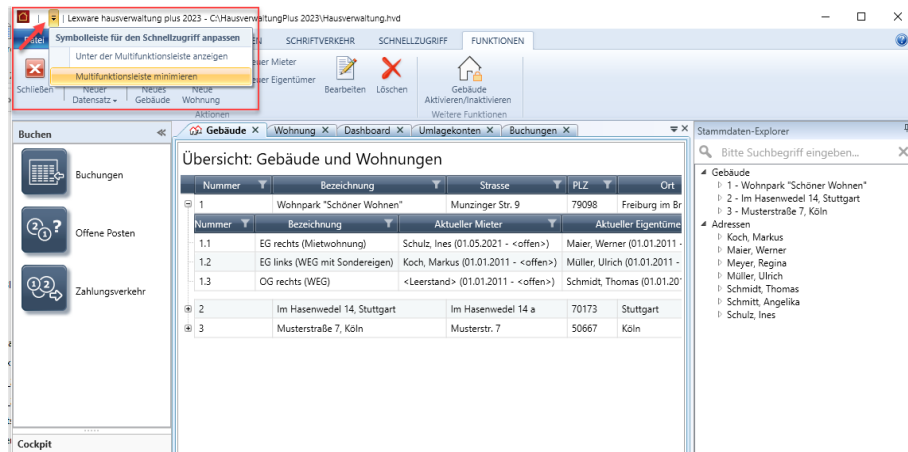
| Lexware hausverwaltung plus 2023 - C:\HausverwaltungPlus 2023\Hausverwaltung.hvd

Datei | Symbolleiste für den Schnellzugriff anpassen | EN | SCHRIFTVERKEHR | SCHNELLZUGRIFF | FUNKTIONEN

Unter der Multifunktionsleiste anzeigen

Multifunktionsleiste minimieren

Schließen | Neuer Datensatz | Neues Gebäude | Neue Wohnung | ...er Mieter | ...er Eigentümer | Bearbeiten | Löschen | Gebäude Aktivieren/Inaktivieren

Aktionen | Weitere Funktionen

Buchen

Buchungen

Offene Posten

Zahlungsverkehr

Cockpit

Gebäude | Wohnung | Dashboard | Umlagekonten | Buchungen

Übersicht: Gebäude und Wohnungen

| Nummer | Bezeichnung | Strasse | PLZ | Ort |
|---|---|---|---|---|
| 1 | Wohnpark "Schöner Wohnen" | Munzinger Str. 9 | 79098 | Freiburg im Br |

| Nummer | Bezeichnung | Aktueller Mieter | Aktueller Eigentüme |
|---|---|---|---|
| 1.1 | EG rechts (Mietwohnung) | Schulz, Ines (01.05.2021 - <offen>) | Maier, Werner (01.01.2011 - |
| 1.2 | EG links (WEG mit Sondereigen) | Koch, Markus (01.01.2011 - <offen>) | Müller, Ulrich (01.01.2011 - |
| 1.3 | OG rechts (WEG) | <Leerstand> (01.01.2011 - <offen>) | Schmidt, Thomas (01.01.201 |

| | | | | |
|---|---|---|---|---|
| 2 | Im Hasenwedel 14, Stuttgart | Im Hasenwedel 14 a | 70173 | Stuttgart |
| 3 | Musterstraße 7, Köln | Musterstr. 7 | 50667 | Köln |

Stammdaten-Explorer

Bitte Suchbegriff eingeben...

Gebäude
1 - Wohnpark "Schöner Wohnen"
2 - Im Hasenwedel 14, Stuttgart
3 - Musterstraße 7, Köln
Adressen
Koch, Markus
Maier, Werner
Meyer, Regina
Müller, Ulrich
Schmidt, Thomas
Schmitt, Angelika
Schulz, Ines